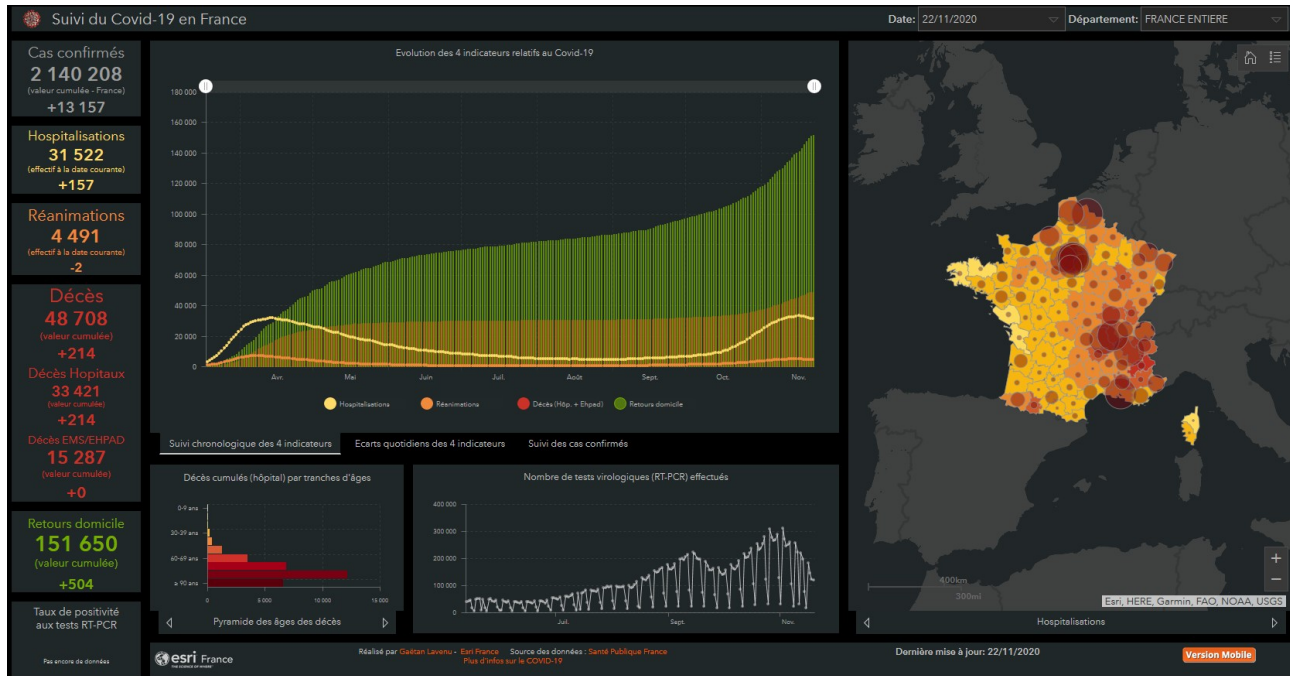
Suivi du Covid-19 en France

Date: 22/11/2020

Département: FRANCE ENTIERE

Cas confirmés
2 140 208
(valeur cumulée - France)
+13 157

Hospitalisations
31 522
(effectif à la date courante)
+157

Réanimations
4 491
(effectif à la date courante)
-2

Décès
48 708
(valeur cumulée)
+214

Décès Hopitaux
33 421
(valeur cumulée)
+214

Décès EMS/EHPAD
15 287
(valeur cumulée)
+0

Retours domicile
151 650
(valeur cumulée)
+504

Taux de positivité aux tests RT-PCR

Pas encore de données

Evolution des 4 indicateurs relatifs au Covid-19

180 000
160 000
140 000
120 000
100 000
80 000
60 000
40 000
20 000
0

Avr. Mai Juin Juil. Août Sept. Oct. Nov.

Hospitalisations Réanimations Décès (Hôp. + Ehpad) Retours domicile

Suivi chronologique des 4 indicateurs | Ecarts quotidiens des 4 indicateurs | Suivi des cas confirmés

Décès cumulés (hôpital) par tranches d'âges

0-9 ans
30-39 ans
60-69 ans
≥ 90 ans

0 5 000 10 000 15 000

Pyramide des âges des décès

Nombre de tests virologiques (RT-PCR) effectués

400 000
300 000
200 000
100 000
0

Juil. Sept. Nov.

400km
300mi

Esri, HERE, Garmin, FAO, NOAA, USGS

Hospitalisations

esri France

Réalisé par Gaëtan Lavenu - Esri France Source des données : Santé Publique France
Plus d'infos sur le COVID-19

Dernière mise à jour: 22/11/2020

Version Mobile